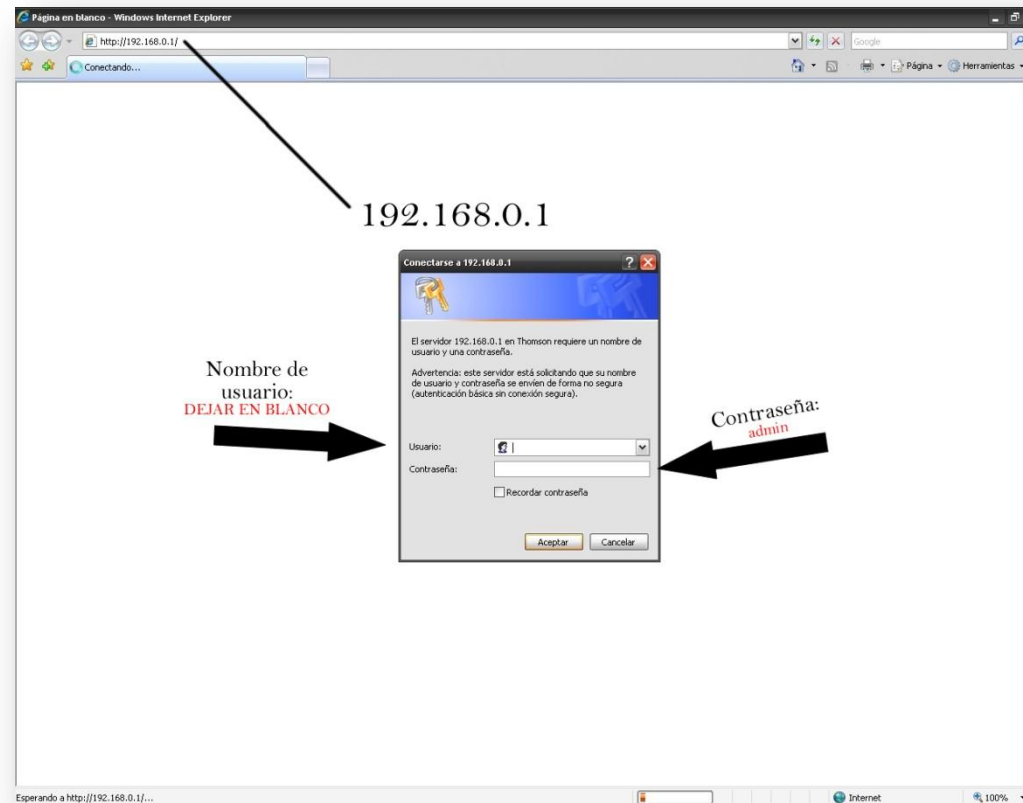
Página en blanco - Windows Internet Explorer

http://192.168.0.1/

Google

Conectando...

Página · Herramientas

192.168.0.1

Conectarse a 192.168.0.1

El servidor 192.168.0.1 en Thomson requiere un nombre de usuario y una contraseña.

Advertencia: este servidor está solicitando que su nombre de usuario y contraseña se envíen de forma no segura (autenticación básica sin conexión segura).

Nombre de usuario:
DEJAR EN BLANCO

Contraseña:
admin

Usuario:

Contraseña:

Recordar contraseña

Aceptar Cancelar

Esperando a http://192.168.0.1/...

Internet

100%